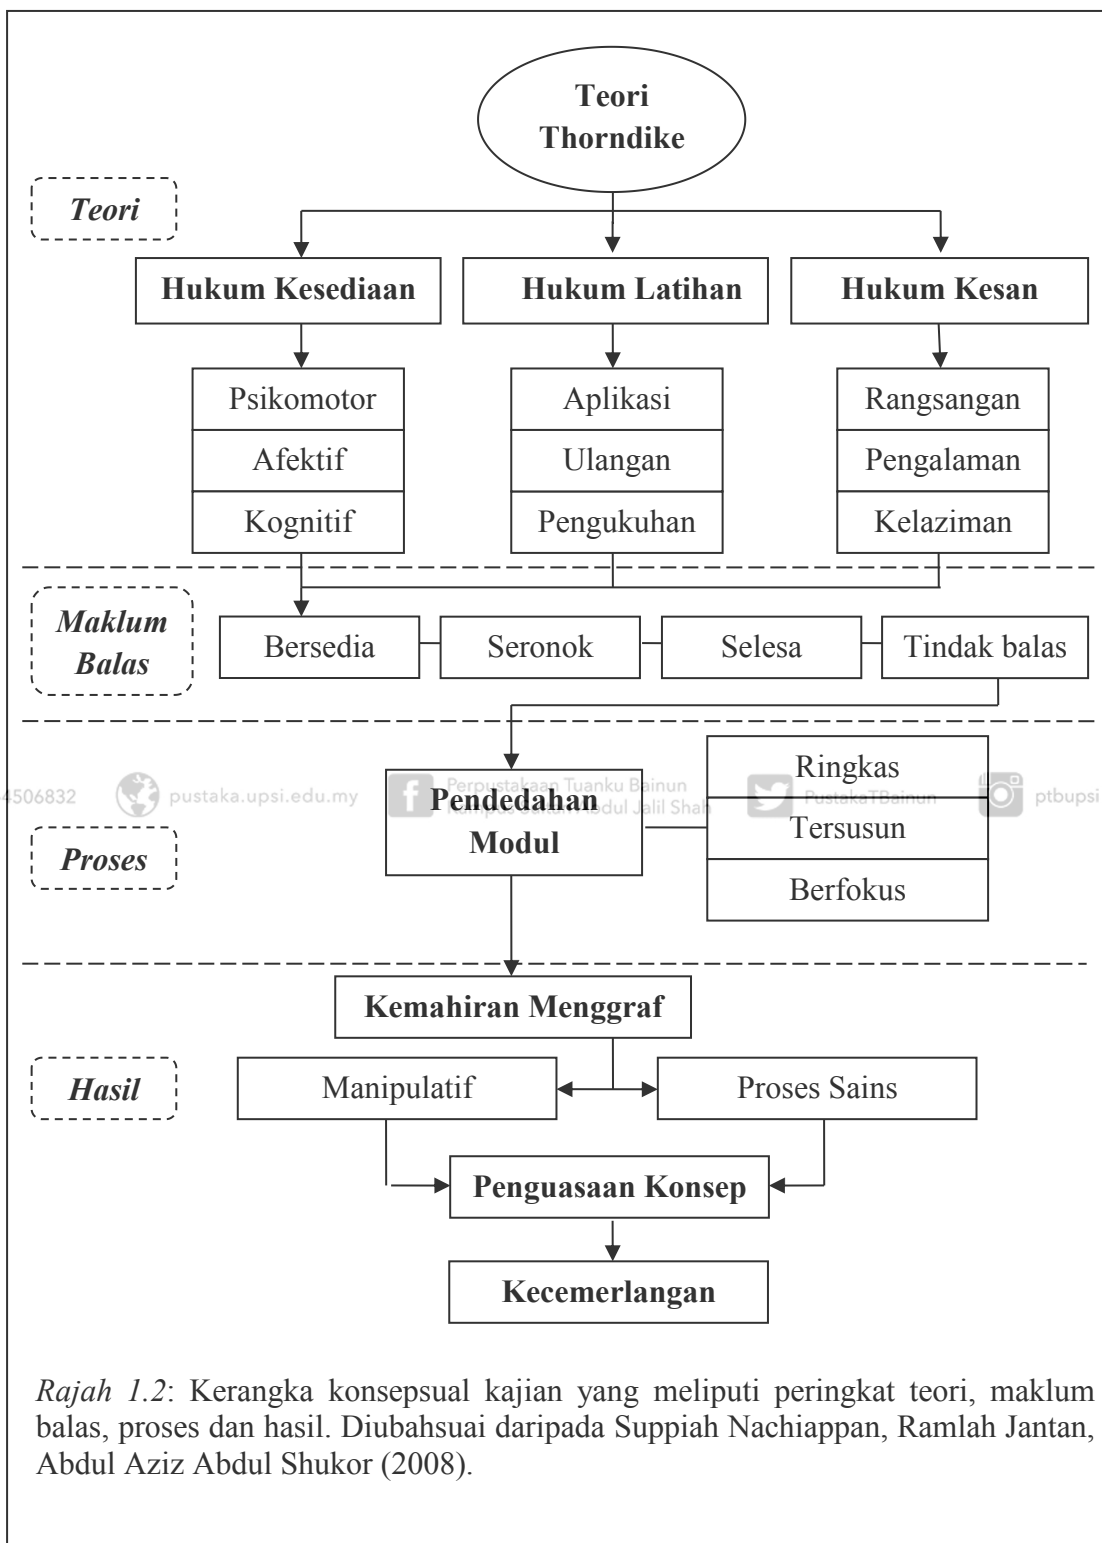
Teori Thorndike

Teori

Hukum Kesediaan

Hukum Latihan

Hukum Kesan

Psikomotor

Afektif

Kognitif

Aplikasi

Ulangan

Pengukuhan

Rangsangan

Pengalaman

Kelaziman

Maklum Balas

Bersedia

Seronok

Selesa

Tindak balas

4506832 pustaka.upsi.edu.my Perpustakaan Tuanku Bainun Kampus Sultan Abdul Jalil Shah PustakaTBainun ptbupsi

Pendedahan Modul

Ringkas

Tersusun

Berfokus

Proses

Kemahiran Menggraf

Hasil

Manipulatif

Proses Sains

Penguasaan Konsep

Kecemerlangan

*Rajah 1.2*: Kerangka konsepsual kajian yang meliputi peringkat teori, maklum balas, proses dan hasil. Diubahsuai daripada Suppiah Nachiappan, Ramlah Jantan, Abdul Aziz Abdul Shukor (2008).